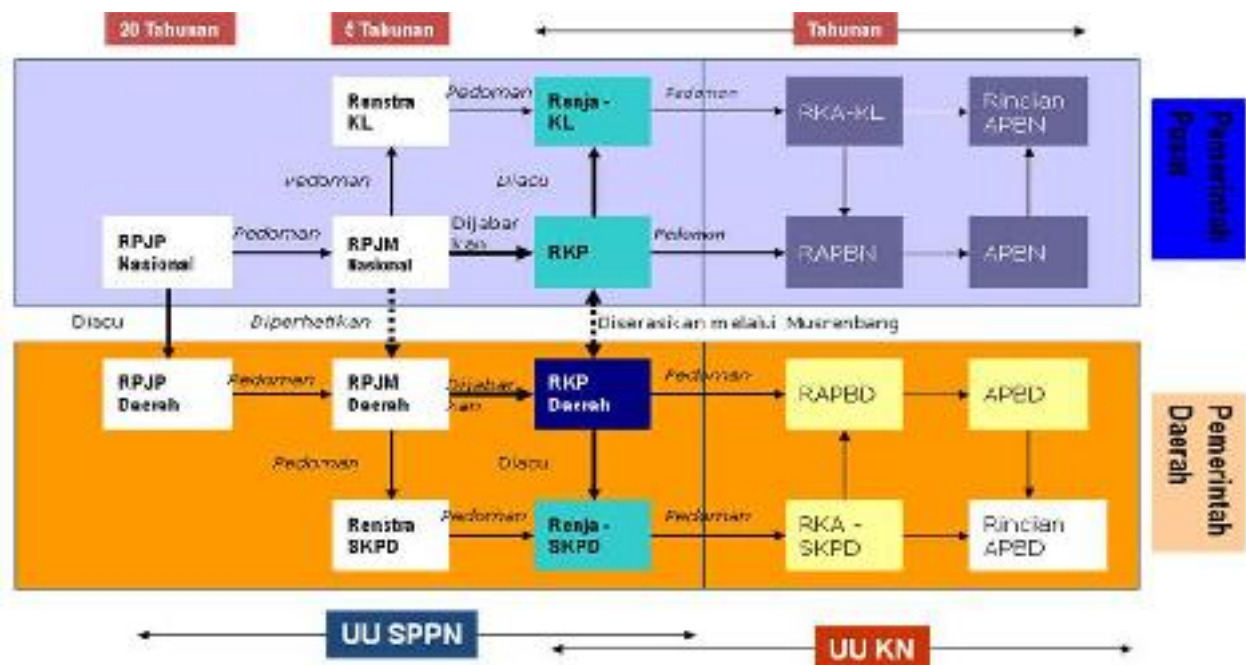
20 Tahunan

5 Tahunan

Tahunan

Renstra KL

Pedoman

Renja - KL

Pedoman

RKA-KL

Rincian APBN

Pemerintah Pusat

Pedoman

Diacu

RPJP Nasional

Pedoman

RPJM Nasional

Dijabarkan

RKP

Pedoman

RAPBN

APBN

Diacu

Diperhatikan

Diserasikan melalui Musrenbang

RPJP Daerah

Pedoman

RPJM Daerah

Dijabarkan

RKP Daerah

Pedoman

RAPBD

APBD

Pemerintah Daerah

Pedoman

Diacu

Renstra SKPD

Pedoman

Renja - SKPD

Pedoman

RKA - SKPD

Rincian APBD

UU SPPN

UU KN